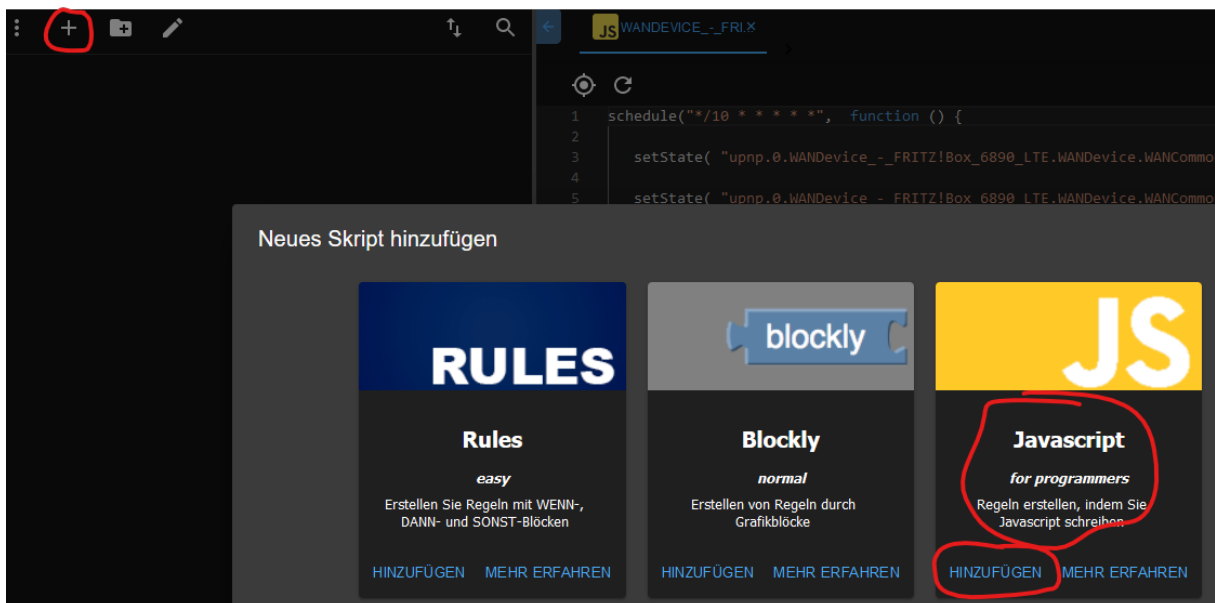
JS WANDEVICE_-_FRI.×

1 schedule("*/10 * * * * *", function () {
2
3 setState( "upnp.0.WANDevice_-_FRITZ!Box_6890_LTE.WANDevice.WANCommo
4
5 setState( "upnp.0.WANDevice_-_FRITZ!Box_6890_LTE.WANDevice.WANCommo

Neues Skript hinzufügen

RULES

Rules

easy

Erstellen Sie Regeln mit WENN-, DANN- und SONST-Blöcken

HINZUFÜGEN MEHR ERFAHREN

blockly

Blockly

normal

Erstellen von Regeln durch Grafikblöcke

HINZUFÜGEN MEHR ERFAHREN

JS

Javascript

for programmers

Regeln erstellen, indem Sie Javascript schreiben

HINZUFÜGEN MEHR ERFAHREN